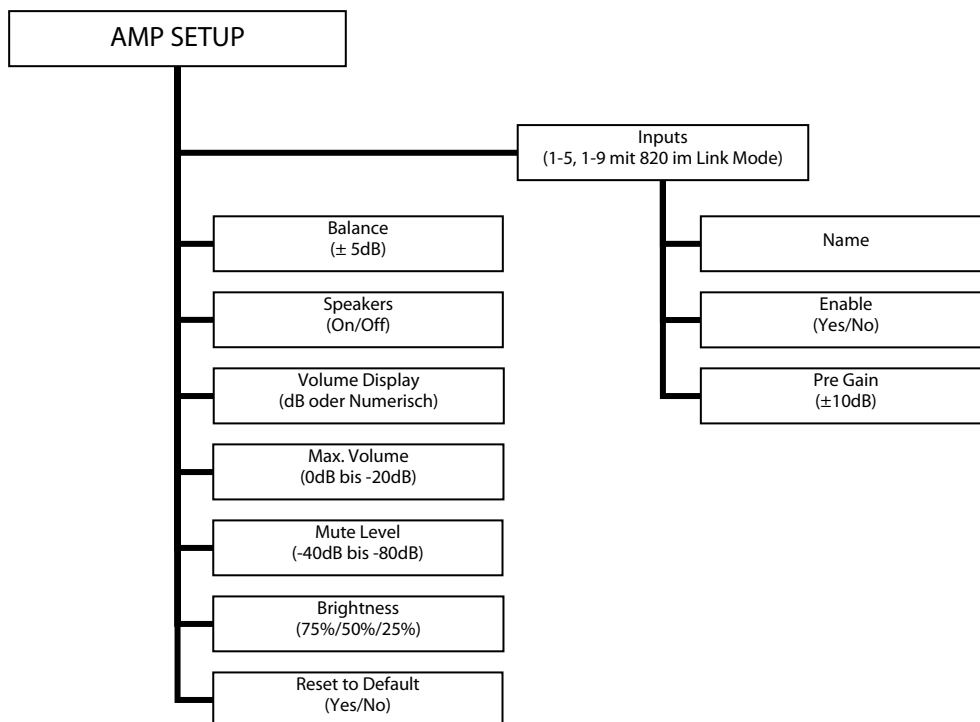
AMP SETUP

Inputs
(1-5, 1-9 mit 820 im Link Mode)

Name

Enable
(Yes/No)

Pre Gain
(±10dB)

Balance
(± 5dB)

Speakers
(On/Off)

Volume Display
(dB oder Numerisch)

Max. Volume
(0dB bis -20dB)

Mute Level
(-40dB bis -80dB)

Brightness
(75%/50%/25%)

Reset to Default
(Yes/No)